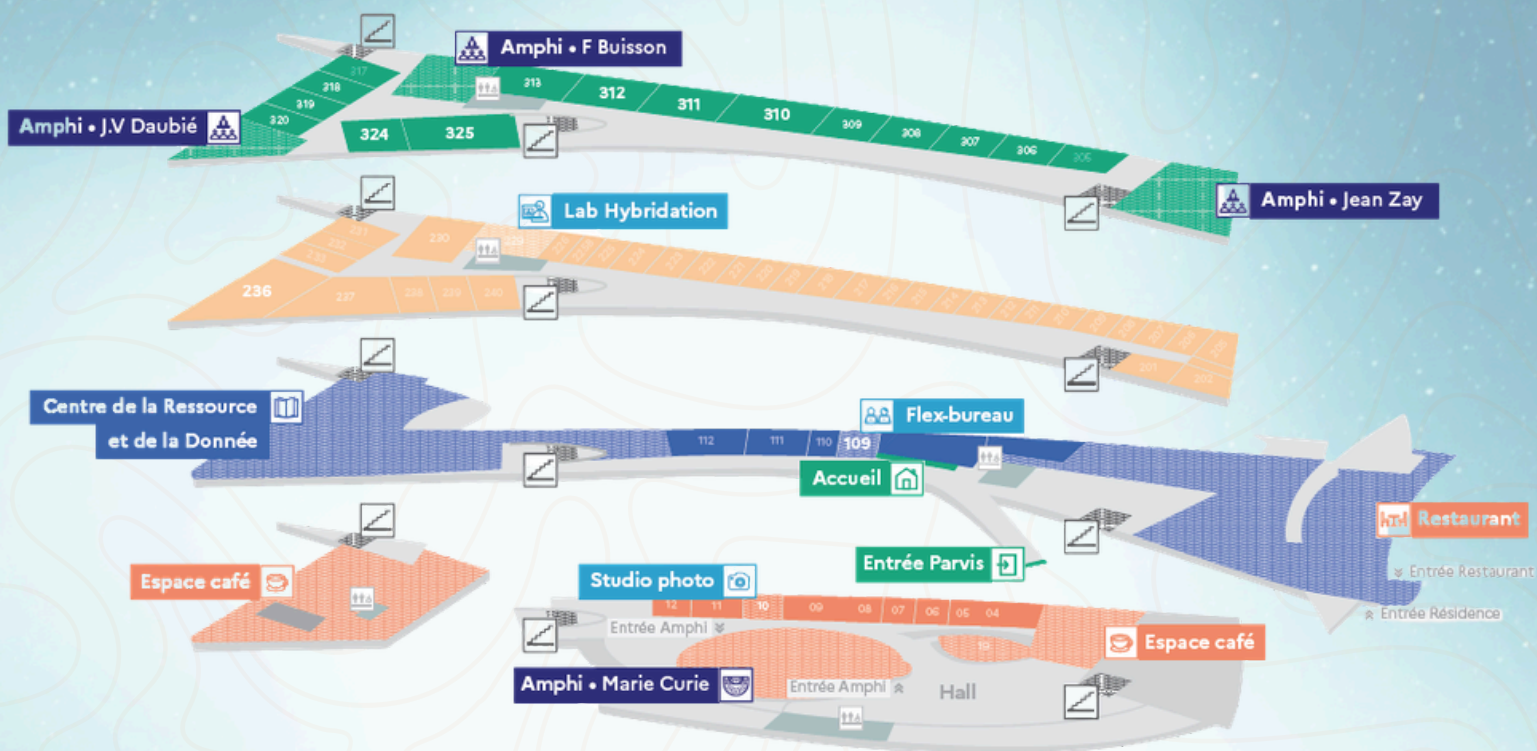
Amphi • F Buisson

217
218
319
320
213
312
311
310
309
308
307
306
305
324
325

Amphi • J.V Daubié

Amphi • Jean Zay

Lab Hybridation

231
232
233
230
229
236
237
238
239
240
201
202

Centre de la Ressource et de la Donnée

Flex-bureau

112
111
110
109

Accueil

Restaurant

Entrée Parvis

Entrée Restaurant

Entrée Résidence

Espace café

Studio photo

12
11
10
09
08
07
06
05
04

Entrée Amphi

Espace café

19

Amphi • Marie Curie

Entrée Amphi

Hall